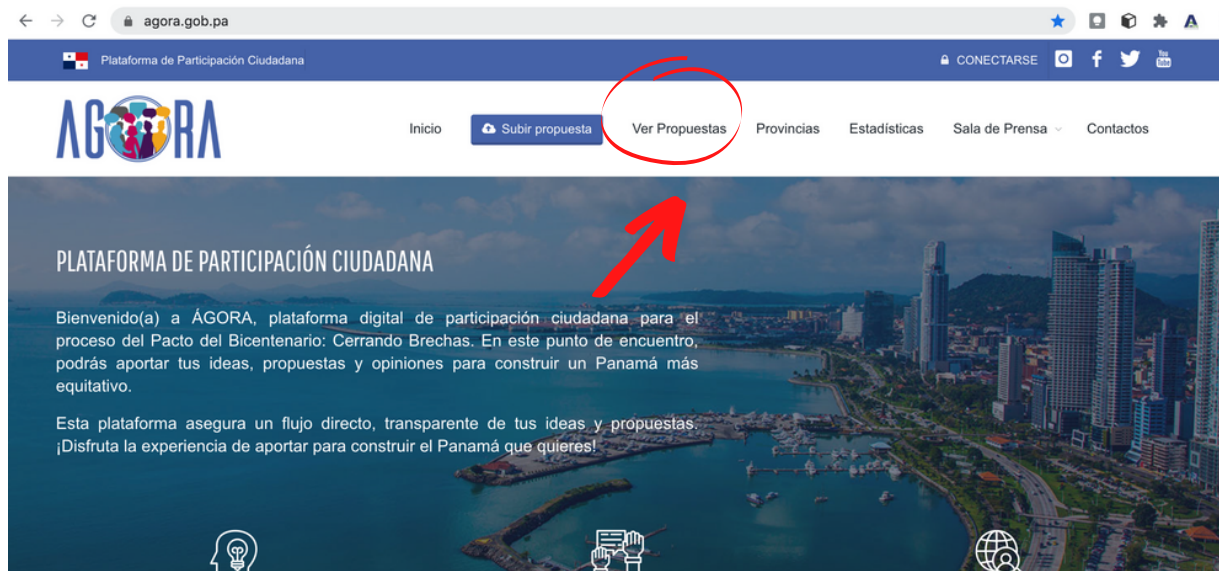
agora.gob.pa

Plataforma de Participación Ciudadana

CONECTARSE

You Tube

ÁGORA

Inicio

Subir propuesta

Ver Propuestas

Provincias

Estadísticas

Sala de Prensa

Contactos

PLATAFORMA DE PARTICIPACIÓN CIUDADANA

Bienvenido(a) a ÁGORA, plataforma digital de participación ciudadana para el proceso del Pacto del Bicentenario: Cerrando Brechas. En este punto de encuentro, podrás aportar tus ideas, propuestas y opiniones para construir un Panamá más equitativo.

Esta plataforma asegura un flujo directo, transparente de tus ideas y propuestas. ¡Disfruta la experiencia de aportar para construir el Panamá que quieres!